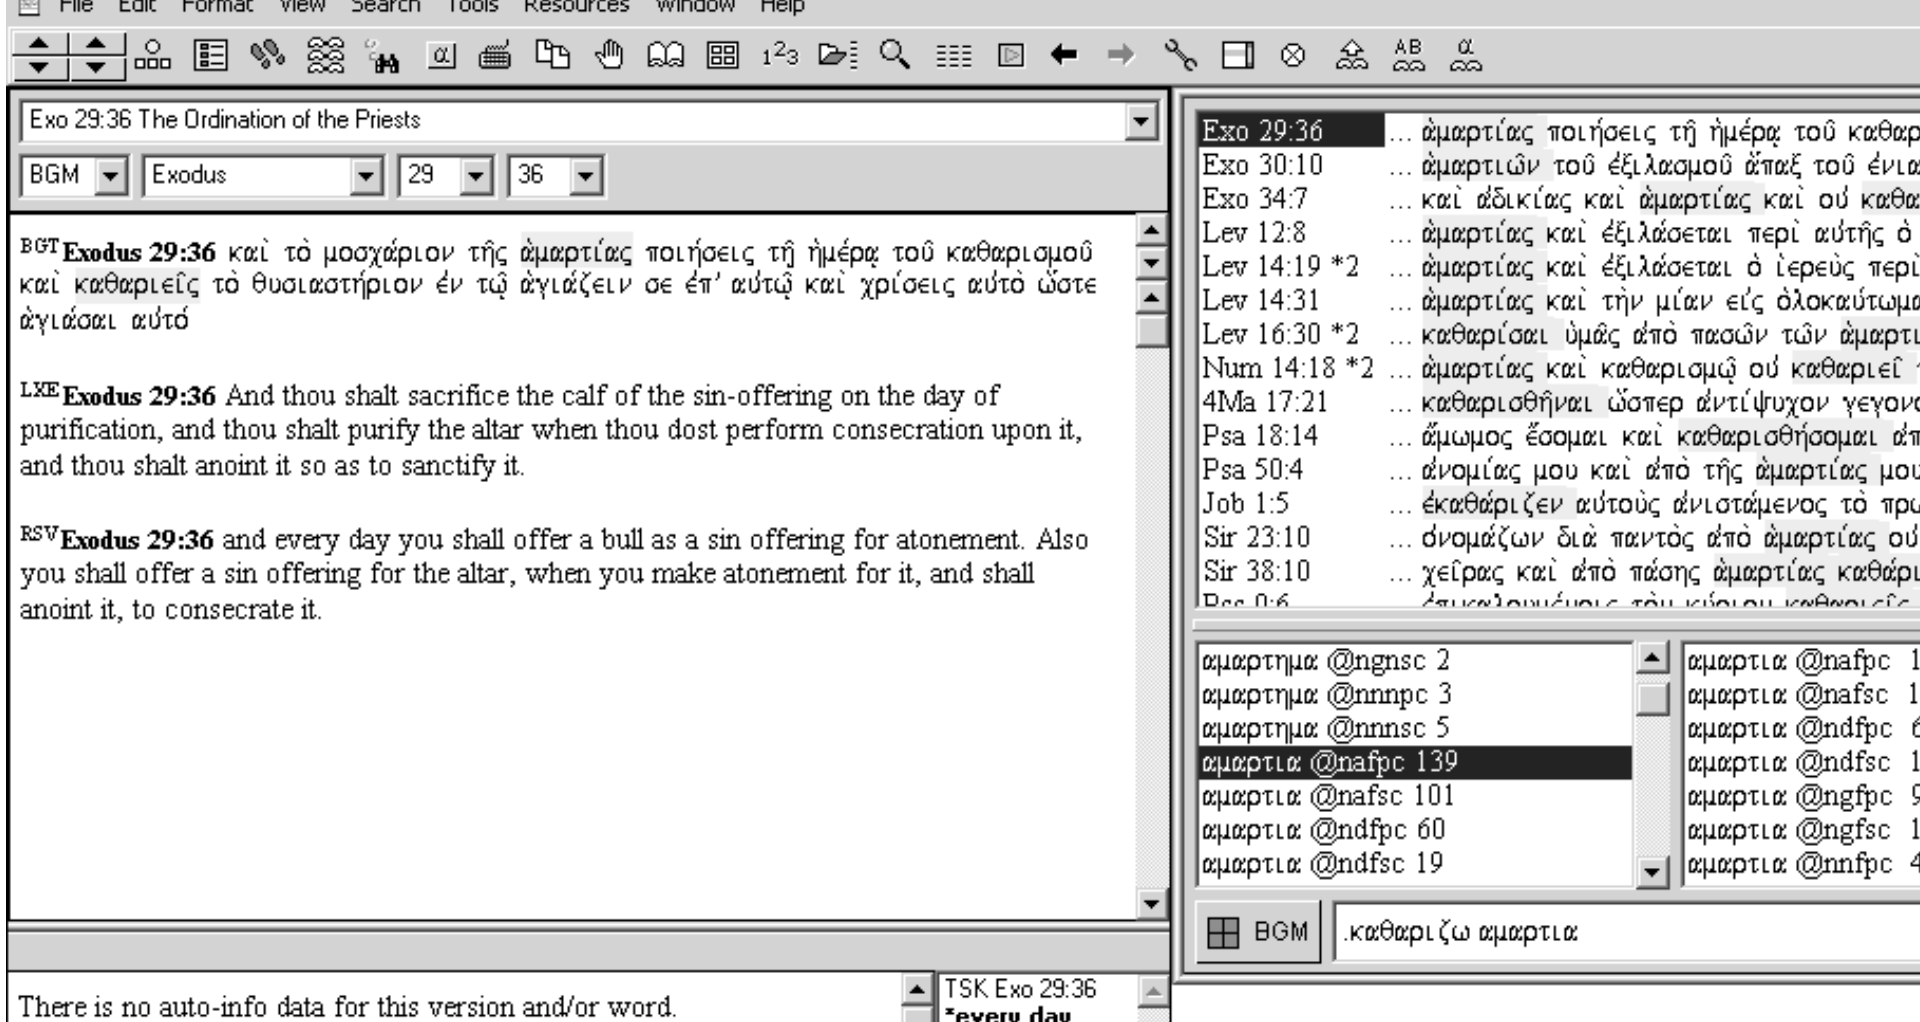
File Edit Format View Search Tools Resources Window Help

Exo 29:36 The Ordination of the Priests

BGM Exodus 29 36

BGT Exodus 29:36 καὶ τὸ μοσχάριον τῆς ἁμαρτίας ποιήσεις τῇ ἡμέρᾳ τοῦ καθαρισμοῦ καὶ καθαριεῖς τὸ θυσιαστήριον ἐν τῷ ἁγιάζειν σε ἐπ' αὐτῷ καὶ χρίσεις αὐτὸ ὥστε ἁγιάσαι αὐτό

LXE Exodus 29:36 And thou shalt sacrifice the calf of the sin-offering on the day of purification, and thou shalt purify the altar when thou dost perform consecration upon it, and thou shalt anoint it so as to sanctify it.

RSV Exodus 29:36 and every day you shall offer a bull as a sin offering for atonement. Also you shall offer a sin offering for the altar, when you make atonement for it, and shall anoint it, to consecrate it.

There is no auto-info data for this version and/or word.

TSK Exo 29:36
*every day

| | |
|---|---|
| Exo 29:36 | ... ἁμαρτίας ποιήσεις τῇ ἡμέρᾳ τοῦ καθαρ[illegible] |
| Exo 30:10 | ... ἁμαρτιῶν τοῦ ἐξιλασμοῦ ἅπαξ τοῦ ἐνια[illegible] |
| Exo 34:7 | ... καὶ ἀδικίας καὶ ἁμαρτίας καὶ οὐ καθα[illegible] |
| Lev 12:8 | ... ἁμαρτίας καὶ ἐξιλάσεται περὶ αὐτῆς ὁ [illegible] |
| Lev 14:19 *2 | ... ἁμαρτίας καὶ ἐξιλάσεται ὁ ἱερεὺς περὶ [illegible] |
| Lev 14:31 | ... ἁμαρτίας καὶ τὴν μίαν εἰς ὁλοκαύτωμα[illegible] |
| Lev 16:30 *2 | ... καθαρίσαι ὑμᾶς ἀπὸ πασῶν τῶν ἁμαρτι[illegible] |
| Num 14:18 *2 | ... ἁμαρτίας καὶ καθαρισμῷ οὐ καθαριεῖ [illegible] |
| 4Ma 17:21 | ... καθαρισθῆναι ὥσπερ ἀντίψυχον γεγονο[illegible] |
| Psa 18:14 | ... ἄμωμος ἔσομαι καὶ καθαρισθήσομαι ἀπ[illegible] |
| Psa 50:4 | ... ἀνομίας μου καὶ ἀπὸ τῆς ἁμαρτίας μου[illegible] |
| Job 1:5 | ... ἐκαθάριζεν αὐτοὺς ἀνιστάμενος τὸ πρω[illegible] |
| Sir 23:10 | ... ὀνομάζων διὰ παντὸς ἀπὸ ἁμαρτίας οὐ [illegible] |
| Sir 38:10 | ... χεῖρας καὶ ἀπὸ πάσης ἁμαρτίας καθάρι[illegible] |
| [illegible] | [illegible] |

αμαρτημα @ngnsc 2
αμαρτημα @nnnpc 3
αμαρτημα @nnnsc 5
αμαρτια @nafpc 139
αμαρτια @nafsc 101
αμαρτια @ndfpc 60
αμαρτια @ndfsc 19

αμαρτια @nafpc 1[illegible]
αμαρτια @nafsc 1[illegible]
αμαρτια @ndfpc 6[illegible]
αμαρτια @ndfsc 1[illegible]
αμαρτια @ngfpc 9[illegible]
αμαρτια @ngfsc 1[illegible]
αμαρτια @nnfpc 4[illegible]

BGM .καθαριζω αμαρτια